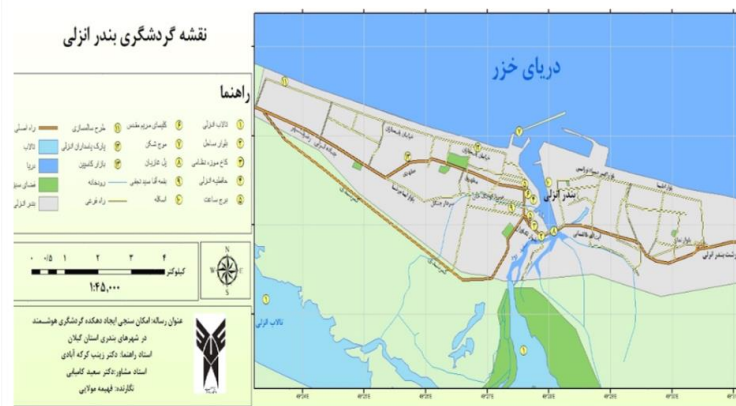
نقشه گردشگری بندر انزلی

راهنما

تالاب انزلی
کلیسای مریم مقدس
برج ساعت
موزه
پارک ساحلی
بازار
حاشیه انزلی
بقعه آقا سید ابراهیم
راه اصلی
پارک بندر انزلی
تالاب
دریا
فضای سبز
رودخانه
بندر انزلی
راه فرعی

۰ ۰/۵ ۱ ۲ ۳ ۴
کیلومتر
۱:۴۵,۰۰۰

عنوان رساله: امکان سنجی ایجاد دهکده گردشگری هوشمند در شهرهای بندری استان گیلان
استاد راهنما: دکتر زینب کرکه آبادی
استاد مشاور: دکتر سعید کامیابی
نگارنده: فهیمه مولایی

دریای خزر
بندر انزلی
تالاب انزلی